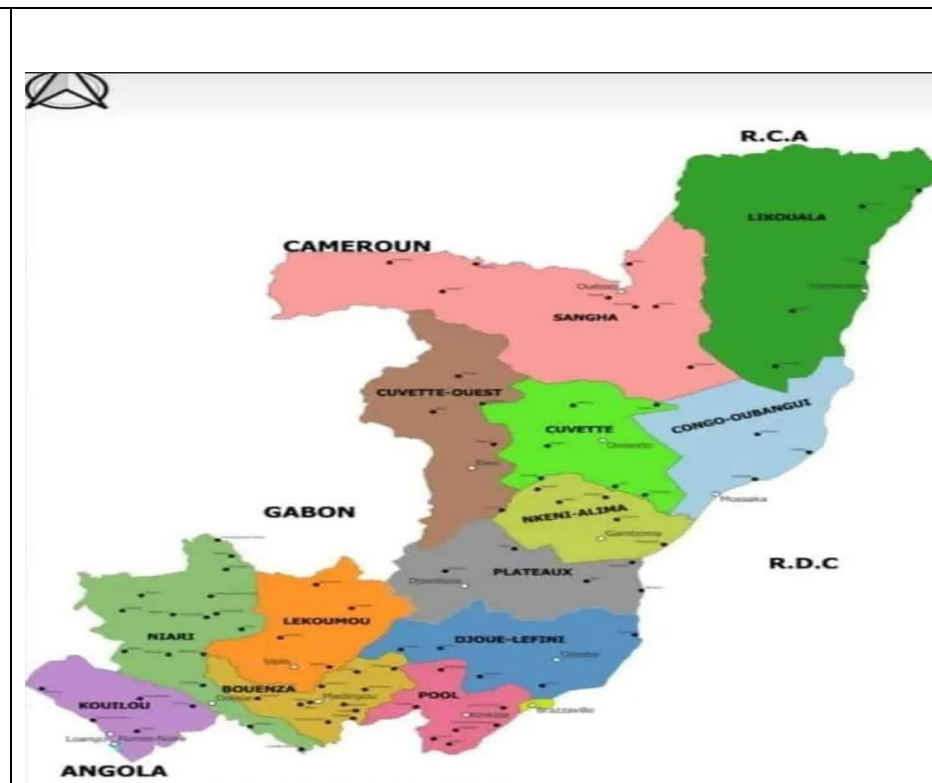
R.C.A
CAMEROUN
LIKOUALA
SANGHA
Ouesso
CUVETTE-OUEST
CUVETTE
Owando
CONGO-OUBANGUI
Ewo
GABON
NKENI-ALIMA
Gamboma
Mossaka
R.D.C
PLATEAUX
Djambala
NIARI
LEKOUMOU
DJOUE-LEFINI
Sibiti
Odzala
BOUENZA
Madingou
POOL
Kinkala
Brazzaville
KOUILOU
Dolisie
Loango
Pointe-Noire
ANGOLA